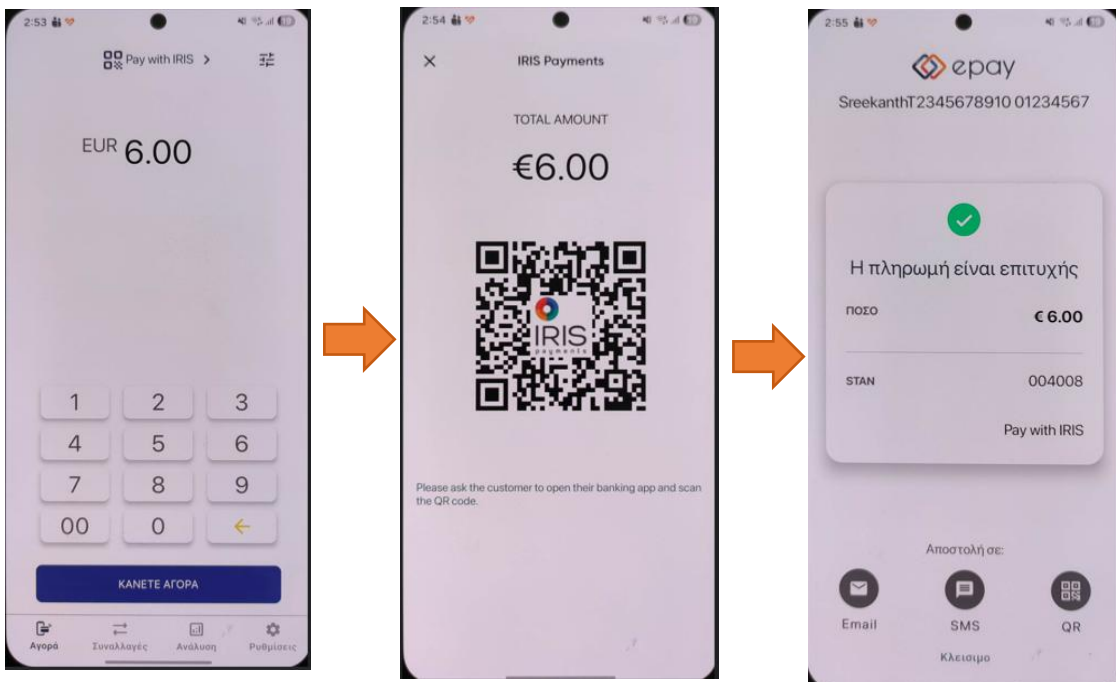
2:53

Pay with IRIS >

EUR 6.00

1
2
3
4
5
6
7
8
9
00
0
←

ΚΑΝΕΤΕ ΑΓΟΡΑ

Αγορά
Συναλλαγές
Ανάλυση
Ρυθμίσεις

2:54

IRIS Payments

TOTAL AMOUNT

€6.00

IRIS payments

Please ask the customer to open their banking app and scan the QR code.

2:55

epay

SreekanthT2345678910 01234567

Η πληρωμή είναι επιτυχής

ΠΟΣΟ
€ 6.00

STAN
004008

Pay with IRIS

Αποστολή σε:

Email
SMS
QR

Κλεισιμο